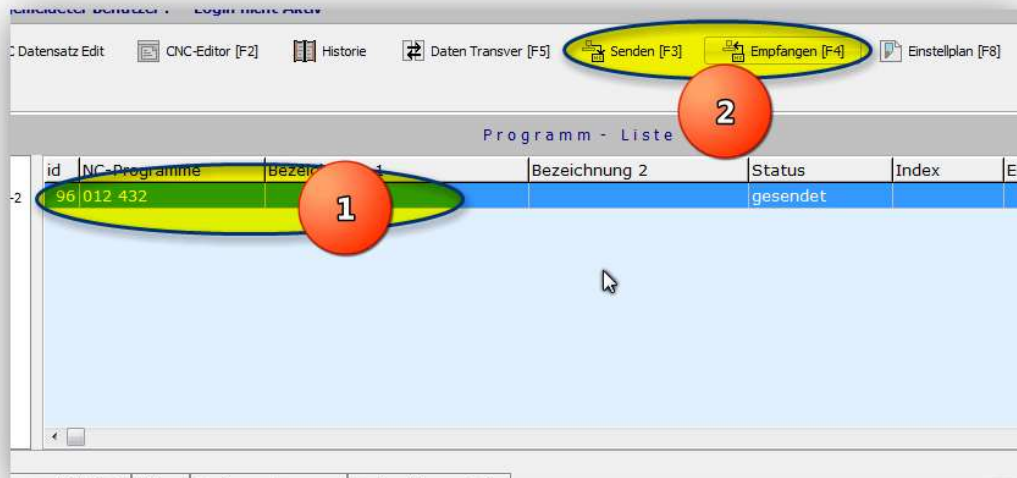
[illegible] Login nicht Aktiv

C Datensatz Edit | CNC-Editor [F2] | Historie | Daten Transver [F5] | Senden [F3] | Empfangen [F4] | Einstellplan [F8]

2

Programm - Liste

| | id | NC-Programme | Bezeichnung 1 | Bezeichnung 2 | Status | Index | E |
|---|---|---|---|---|---|---|---|
| -2 | 96 | 012 432 | | | gesendet | | |

1